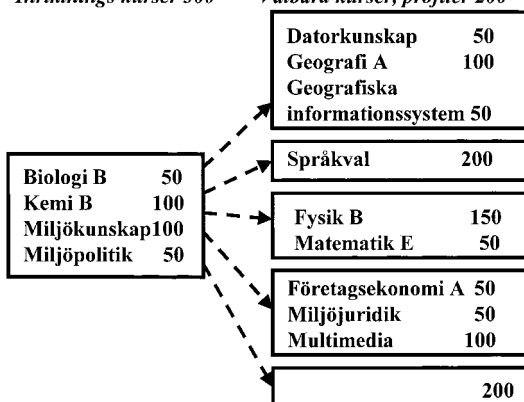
Inriktnings kurser 300 Valbara kurser, projekt 200

Datorkunskap 50
Geografi A 100
Geografiska informationssystem 50

Språkval 200

Fysik B 150
Matematik E 50

Företagsekonomi A 50
Miljöjuridik 50
Multimedia 100

200

Biologi B 50
Kemi B 100
Miljökunskap100
Miljöpolitik 50